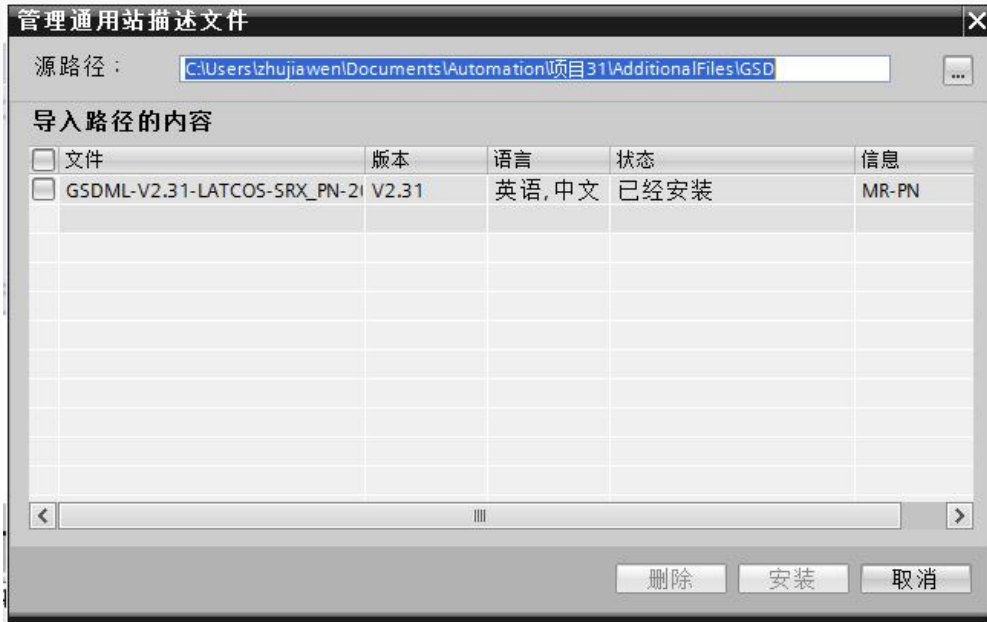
管理通用站描述文件

源路径： C:\Users\zhujiawen\Documents\Automation\项目31\AdditionalFiles\GSD ...

导入路径的内容

| 文件 | 版本 | 语言 | 状态 | 信息 |
|---|---|---|---|---|
| GSDML-V2.31-LATCOS-SRX_PN-2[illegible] | V2.31 | 英语, 中文 | 已经安装 | MR-PN |

删除 安装 取消